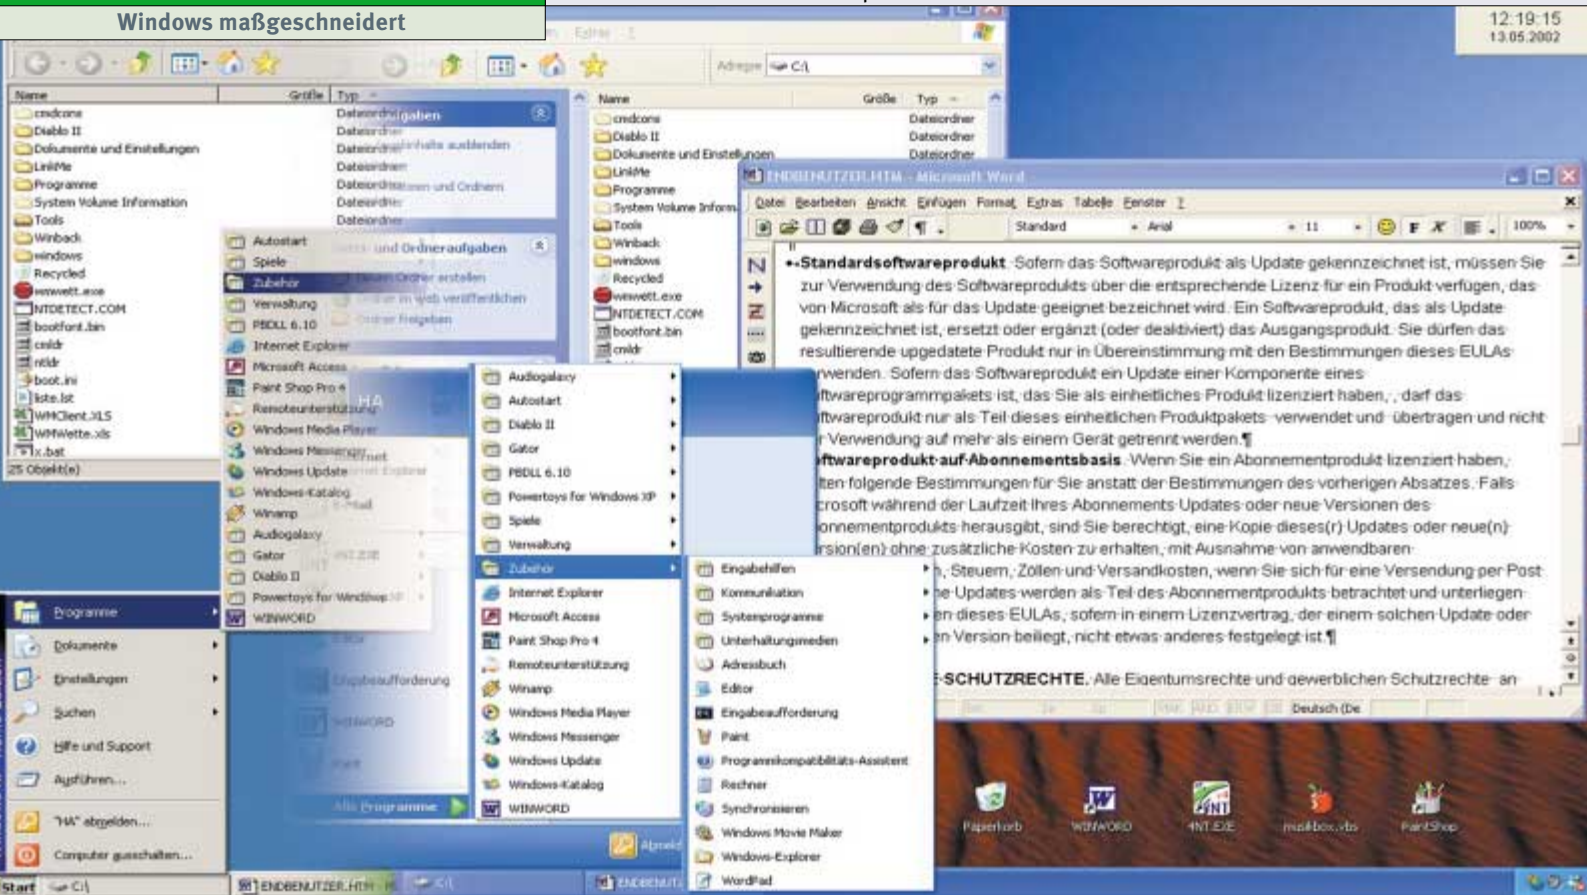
Windows maßgeschneidert

12:19:15
13.05.2002

Adresse C:\

| Name | Größe | Typ |
|---|---|---|
| cmdcons | | Dateiordner |
| Diablo II | | Dateiordner |
| Dokumente und Einstellungen | | Dateiordner |
| LinkMe | | Dateiordner |
| Programme | | Dateiordner |
| System Volume Information | | Dateiordner |
| Tools | | Dateiordner |
| Winback | | |
| windows | | |
| Recycled | | |
| wewett.exe | | |
| NTDETECT.COM | | |
| bootfont.bin | | |
| cmldr | | |
| ntldr | | |
| boot.ini | | |
| liste.lst | | |
| WMClient.XLS | | |
| WMWette.xls | | |
| x.bat | | |

25 Objekt(e)

Dateiordneraufgaben
Inhalte ausblenden
Dateien und Ordnern
Datei- und Ordneraufgaben
Neuen Ordner erstellen
Ordner im Web veröffentlichen
Ordner freigeben

| Name | Größe | Typ |
|---|---|---|
| cmdcons | | Dateiordner |
| Diablo II | | Dateiordner |
| Dokumente und Einstellungen | | Dateiordner |
| LinkMe | | |
| Programme | | |
| System Volume Inform | | |
| Tools | | |
| Winback | | |
| windows | | |
| Recycled | | |
| wewett.exe | | |
| NTDETECT.COM | | |
| bootfont.bin | | |
| cmldr | | |

ENDBENUTZER.HTM - Microsoft Word
Datei Bearbeiten Ansicht Einfügen Format Extras Tabelle Fenster ?
Standard Arial 11 100%

•Standardsoftwareprodukt. Sofern das Softwareprodukt als Update gekennzeichnet ist, müssen Sie zur Verwendung des Softwareprodukts über die entsprechende Lizenz für ein Produkt verfügen, das von Microsoft als für das Update geeignet bezeichnet wird. Ein Softwareprodukt, das als Update gekennzeichnet ist, ersetzt oder ergänzt (oder deaktiviert) das Ausgangsprodukt. Sie dürfen das resultierende upgedatete Produkt nur in Übereinstimmung mit den Bestimmungen dieses EULAs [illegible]rwenden. Sofern das Softwareprodukt ein Update einer Komponente eines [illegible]ftwareprogrammpakets ist, das Sie als einheitliches Produkt lizenziert haben, , darf das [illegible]ftwareprodukt nur als Teil dieses einheitlichen Produktpakets verwendet und übertragen und nicht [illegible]r Verwendung auf mehr als einem Gerät getrennt werden.¶
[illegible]oftwareprodukt auf Abonnementsbasis. Wenn Sie ein Abonnementprodukt lizenziert haben, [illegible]lten folgende Bestimmungen für Sie anstatt der Bestimmungen des vorherigen Absatzes. Falls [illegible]crosoft während der Laufzeit Ihres Abonnements Updates oder neue Versionen des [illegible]onnementprodukts herausgibt, sind Sie berechtigt, eine Kopie dieses(r) Updates oder neue(n) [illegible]rsion(en) ohne zusätzliche Kosten zu erhalten, mit Ausnahme von anwendbaren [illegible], Steuern, Zöllen und Versandkosten, wenn Sie sich für eine Versendung per Post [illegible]he Updates werden als Teil des Abonnementprodukts betrachtet und unterliegen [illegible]en dieses EULAs, sofern in einem Lizenzvertrag, der einem solchen Update oder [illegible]en Version beiliegt, nicht etwas anderes festgelegt ist.¶

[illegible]-SCHUTZRECHTE. Alle Eigentumsrechte und gewerblichen Schutzrechte an

Deutsch (De

Autostart
Spiele
Zubehör
Verwaltung
PBDLL 6.10
Internet Explorer
Microsoft Access
Paint Shop Pro 4
Remoteunterstützung
Windows Media Player
Windows Messenger
Windows Update
Windows-Katalog
Winamp
Audiogalaxy
Gator
Diablo II
Powertoys for Windows XP
WINWORD

HA

Programme
Dokumente
Einstellungen
Suchen
Hilfe und Support
Ausführen...
"HA" abmelden...
Computer ausschalten...

Eingabeaufforderung
WINWORD
Alle Programme

Audiogalaxy
Autostart
Diablo II
Gator
PBDLL 6.10
Powertoys for Windows XP
Spiele
Verwaltung
Zubehör
Internet Explorer
Microsoft Access
Paint Shop Pro 4
Remoteunterstützung
Winamp
Windows Media Player
Windows Messenger
Windows Update
Windows-Katalog
WINWORD

Eingabehilfen
Kommunikation
Systemprogramme
Unterhaltungsmedien
Adressbuch
Editor
Eingabeaufforderung
Paint
Programmkompatibilitäts-Assistent
Rechner
Synchronisieren
Windows Movie Maker
Windows-Explorer
WordPad

Abmelden

Papierkorb
WINWORD
4NT.EXE
musikbox.xls
PaintShop

Start C:\ ENDBENUTZER.HTM C:\ ENDBENUTZ